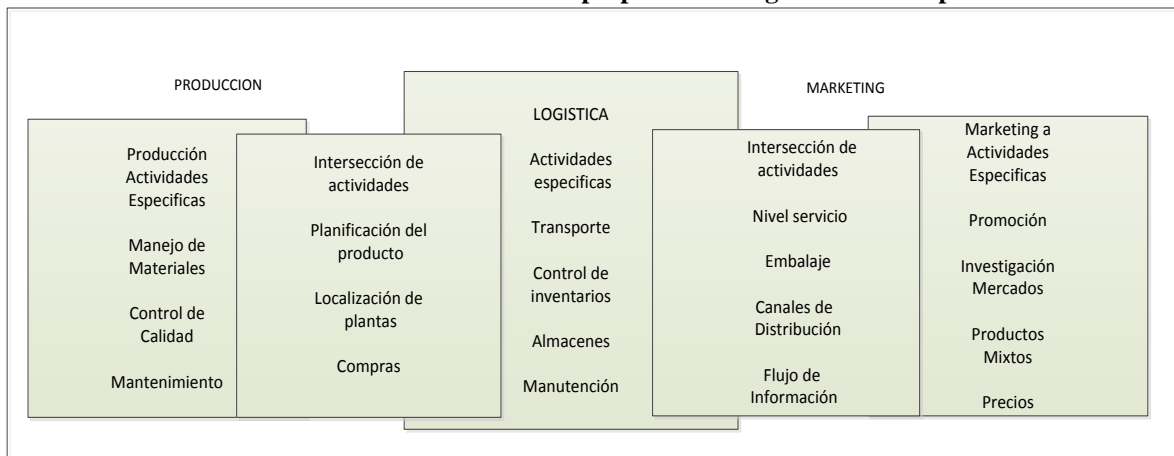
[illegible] propuesta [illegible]

PRODUCCION

Producción Actividades Especificas

Manejo de Materiales

Control de Calidad

Mantenimiento

Intersección de actividades

Planificación del producto

Localización de plantas

Compras

LOGISTICA

Actividades especificas

Transporte

Control de inventarios

Almacenes

Manutención

MARKETING

Intersección de actividades

Nivel servicio

Embalaje

Canales de Distribución

Flujo de Información

Marketing a Actividades Especificas

Promoción

Investigación Mercados

Productos Mixtos

Precios